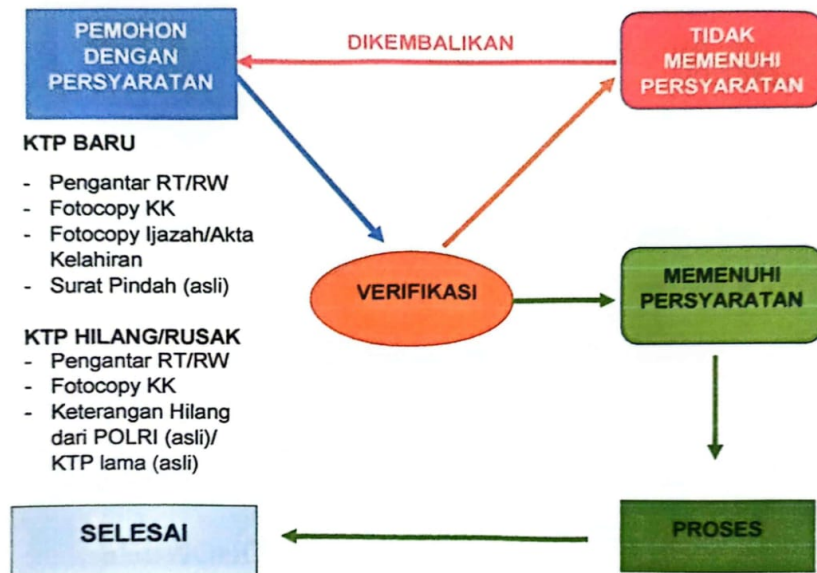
PEMOHON DENGAN PERSYARATAN

DIKEMBALIKAN

TIDAK MEMENUHI PERSYARATAN

KTP BARU

- Pengantar RT/RW
- Fotocopy KK
- Fotocopy Ijazah/Akta Kelahiran
- Surat Pindah (asli)

VERIFIKASI

MEMENUHI PERSYARATAN

KTP HILANG/RUSAK

- Pengantar RT/RW
- Fotocopy KK
- Keterangan Hilang dari POLRI (asli)/ KTP lama (asli)

SELESAI

PROSES